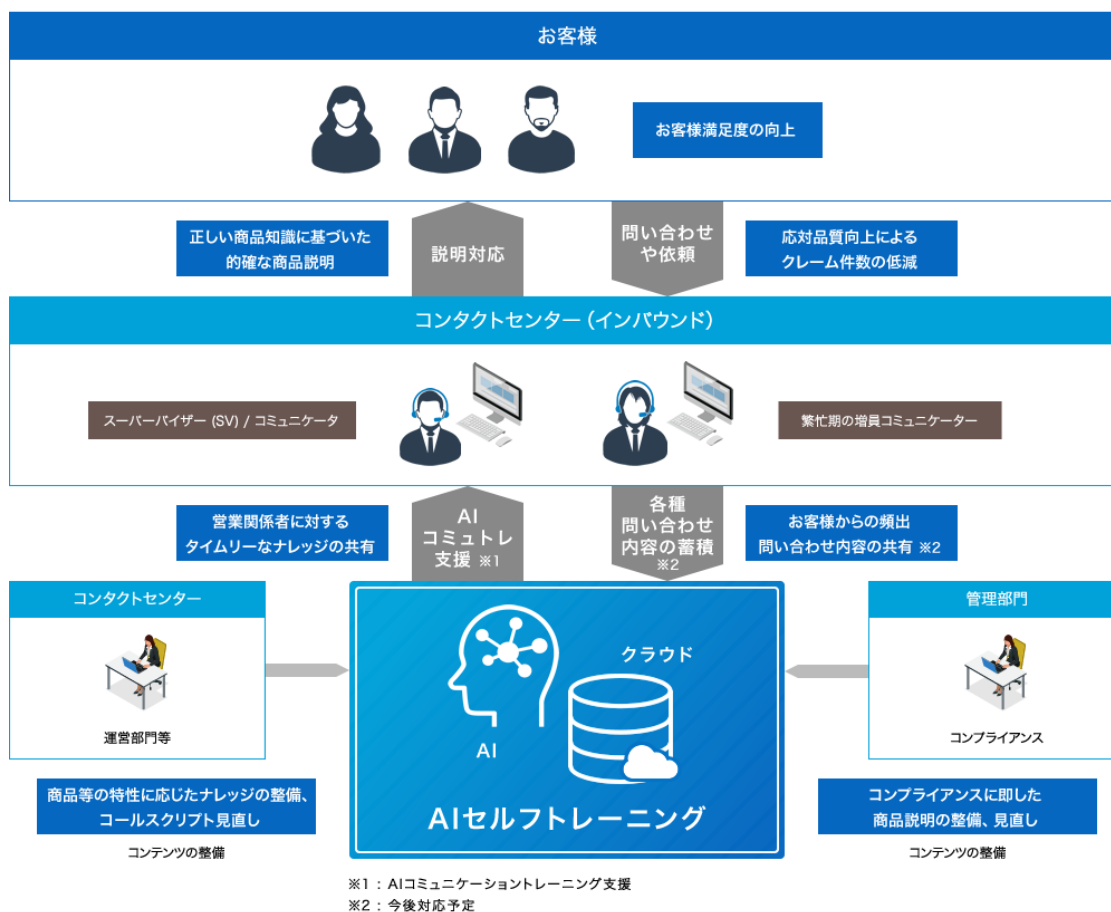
お客様

お客様満足度の向上

正しい商品知識に基づいた的確な商品説明

説明対応

問い合わせや依頼

応対品質向上によるクレーム件数の低減

コンタクトセンター（インバウンド）

スーパーバイザー (SV) / コミュニケータ

繁忙期の増員コミュニケーター

営業関係者に対するタイムリーなナレッジの共有

AI コミュトレ 支援 ※1

各種 問い合わせ 内容の蓄積 ※2

お客様からの頻出問い合わせ内容の共有 ※2

コンタクトセンター

運営部門等

クラウド

AI

AIセルフトレーニング

管理部門

コンプライアンス

商品等の特性に応じたナレッジの整備、コールスクリプト見直し

コンテンツの整備

コンプライアンスに即した商品説明の整備、見直し

コンテンツの整備

※1：AIコミュニケーショントレーニング支援
※2：今後対応予定